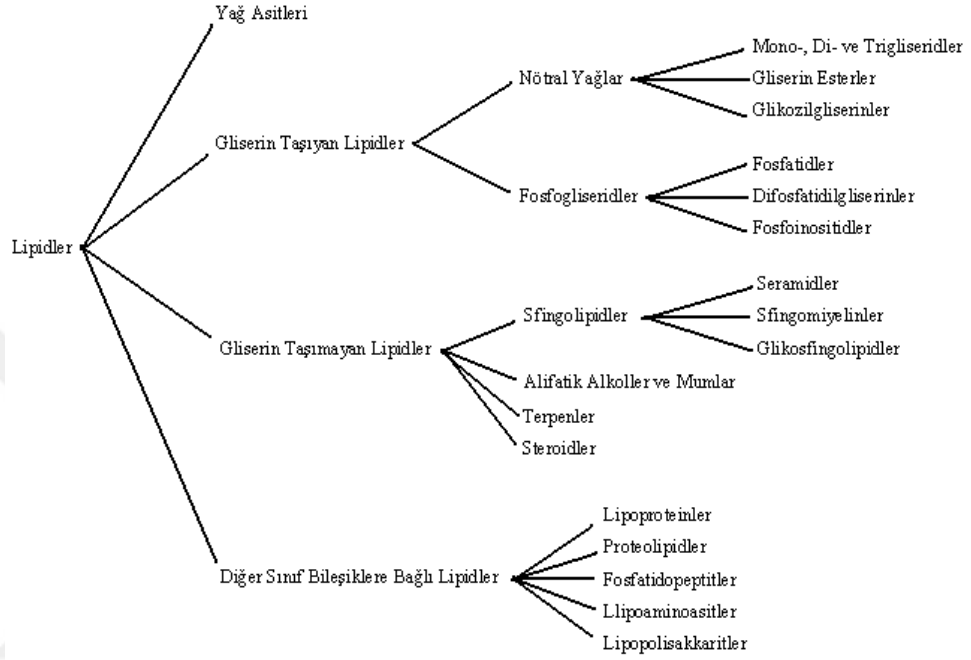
Lipidler

Yağ Asitleri

Gliserin Taşıyan Lipidler

Nötral Yağlar

Mono-, Di- ve Trigliseridler
Gliserin Esterler
Glikozilgliserinler

Fosfogliseridler

Fosfatidler
Difosfatidilgliserinler
Fosfoinositidler

Gliserin Taşımayan Lipidler

Sfingolipidler

Seramidler
Sfingomiyelinler
Glikosfingolipidler

Alifatik Alkoller ve Mumlar
Terpenler
Steroidler

Diğer Sınıf Bileşiklere Bağlı Lipidler

Lipoproteinler
Proteolipidler
Fosfatidopeptitler
Llipoaminoasitler
Lipopolisakkaritler